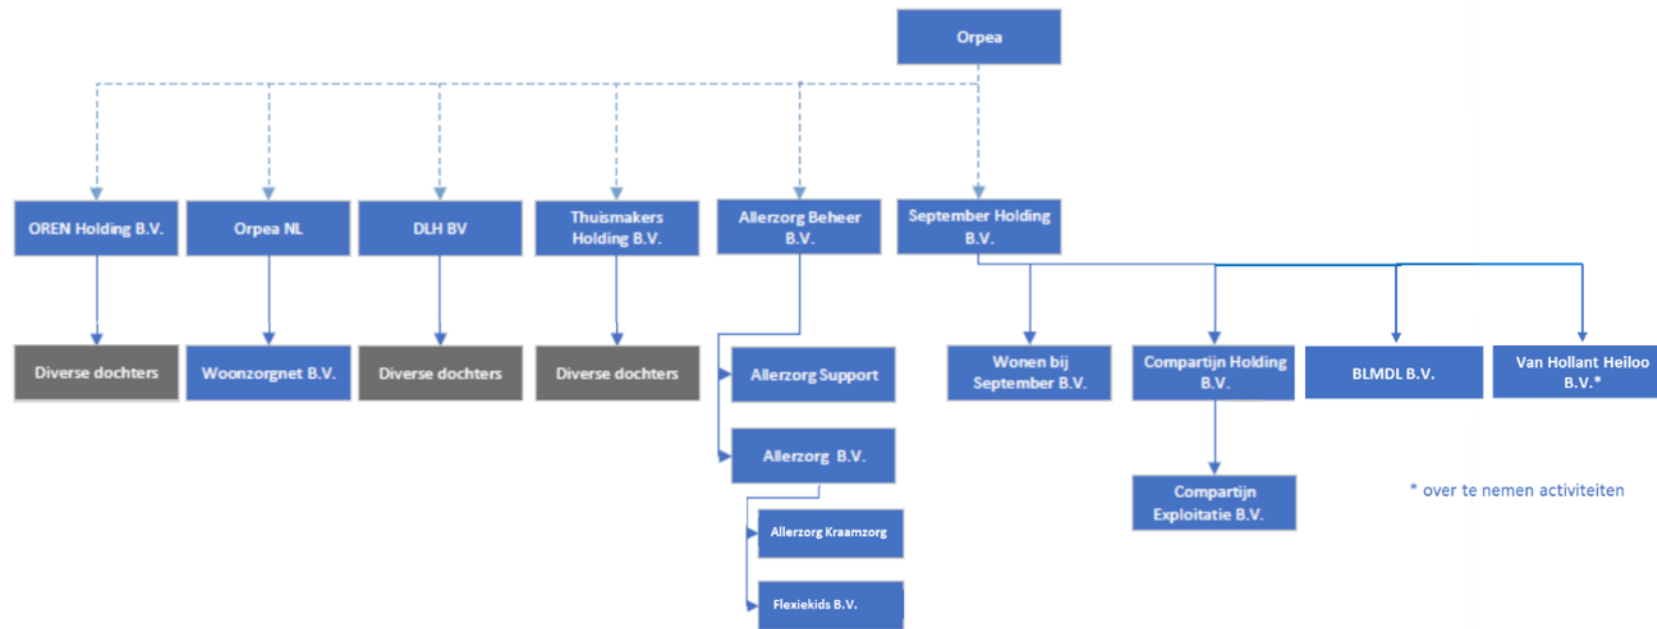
Orpea

OREN Holding B.V.

Orpea NL

DLH BV

Thuismakers Holding B.V.

Allerzorg Beheer B.V.

September Holding B.V.

Diverse dochters

Woonzorgnet B.V.

Diverse dochters

Diverse dochters

Allerzorg Support

Allerzorg B.V.

Allerzorg Kraamzorg

Flexiekids B.V.

Wonen bij September B.V.

Compartijn Holding B.V.

Compartijn Exploitatie B.V.

BLMDL B.V.

Van Hollant Heiloo B.V.*

* over te nemen activiteiten